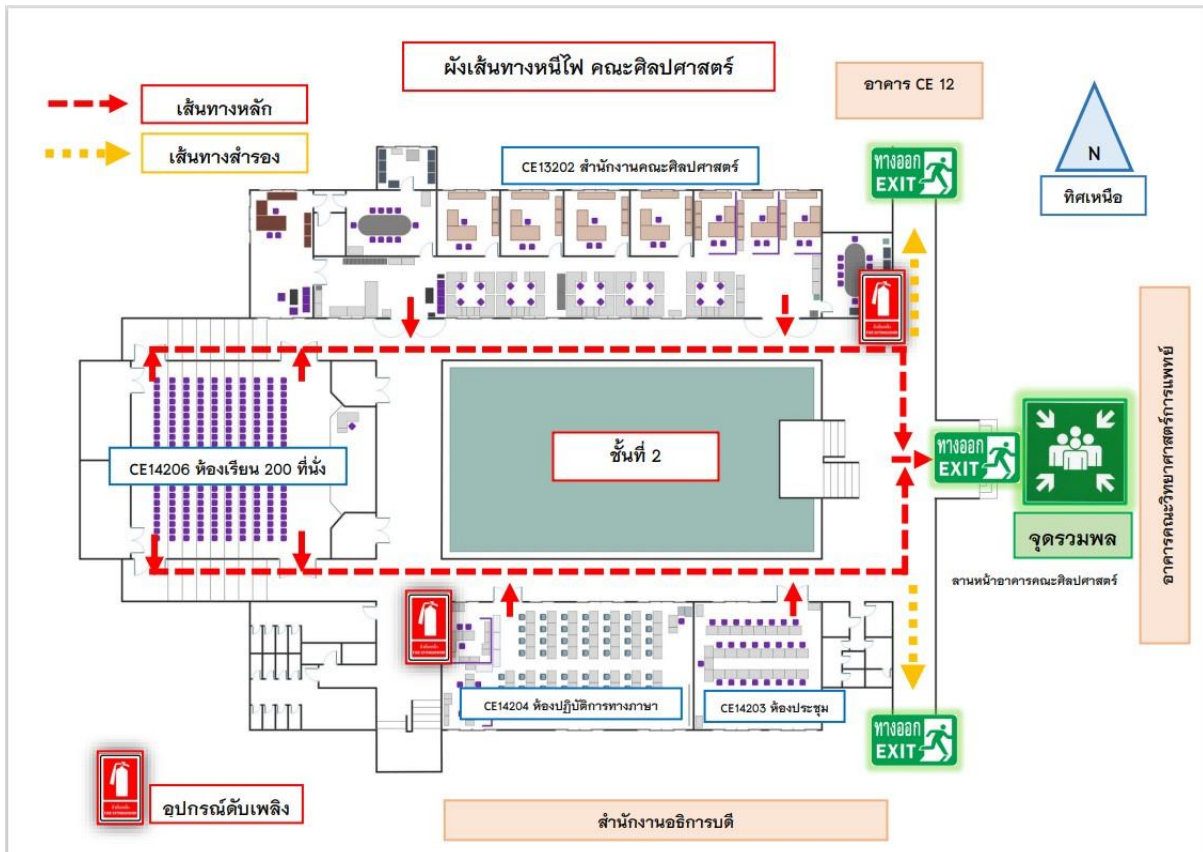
ผังเส้นทางหนีไฟ คณะศิลปศาสตร์

อาคาร CE 12

N

ทิศเหนือ

เส้นทางหลัก

เส้นทางสำรอง

CE13202 สำนักงานคณะศิลปศาสตร์

ทางออก EXIT

CE14206 ห้องเรียน 200 ที่นั่ง

ชั้นที่ 2

ทางออก EXIT

จุดรวมพล

ลานหน้าอาคารคณะศิลปศาสตร์

อาคารคณะวิทยาศาสตร์การแพทย์

CE14204 ห้องปฏิบัติการทางภาษา

CE14203 ห้องประชุม

ทางออก EXIT

อุปกรณ์ดับเพลิง

สำนักงานอธิการบดี